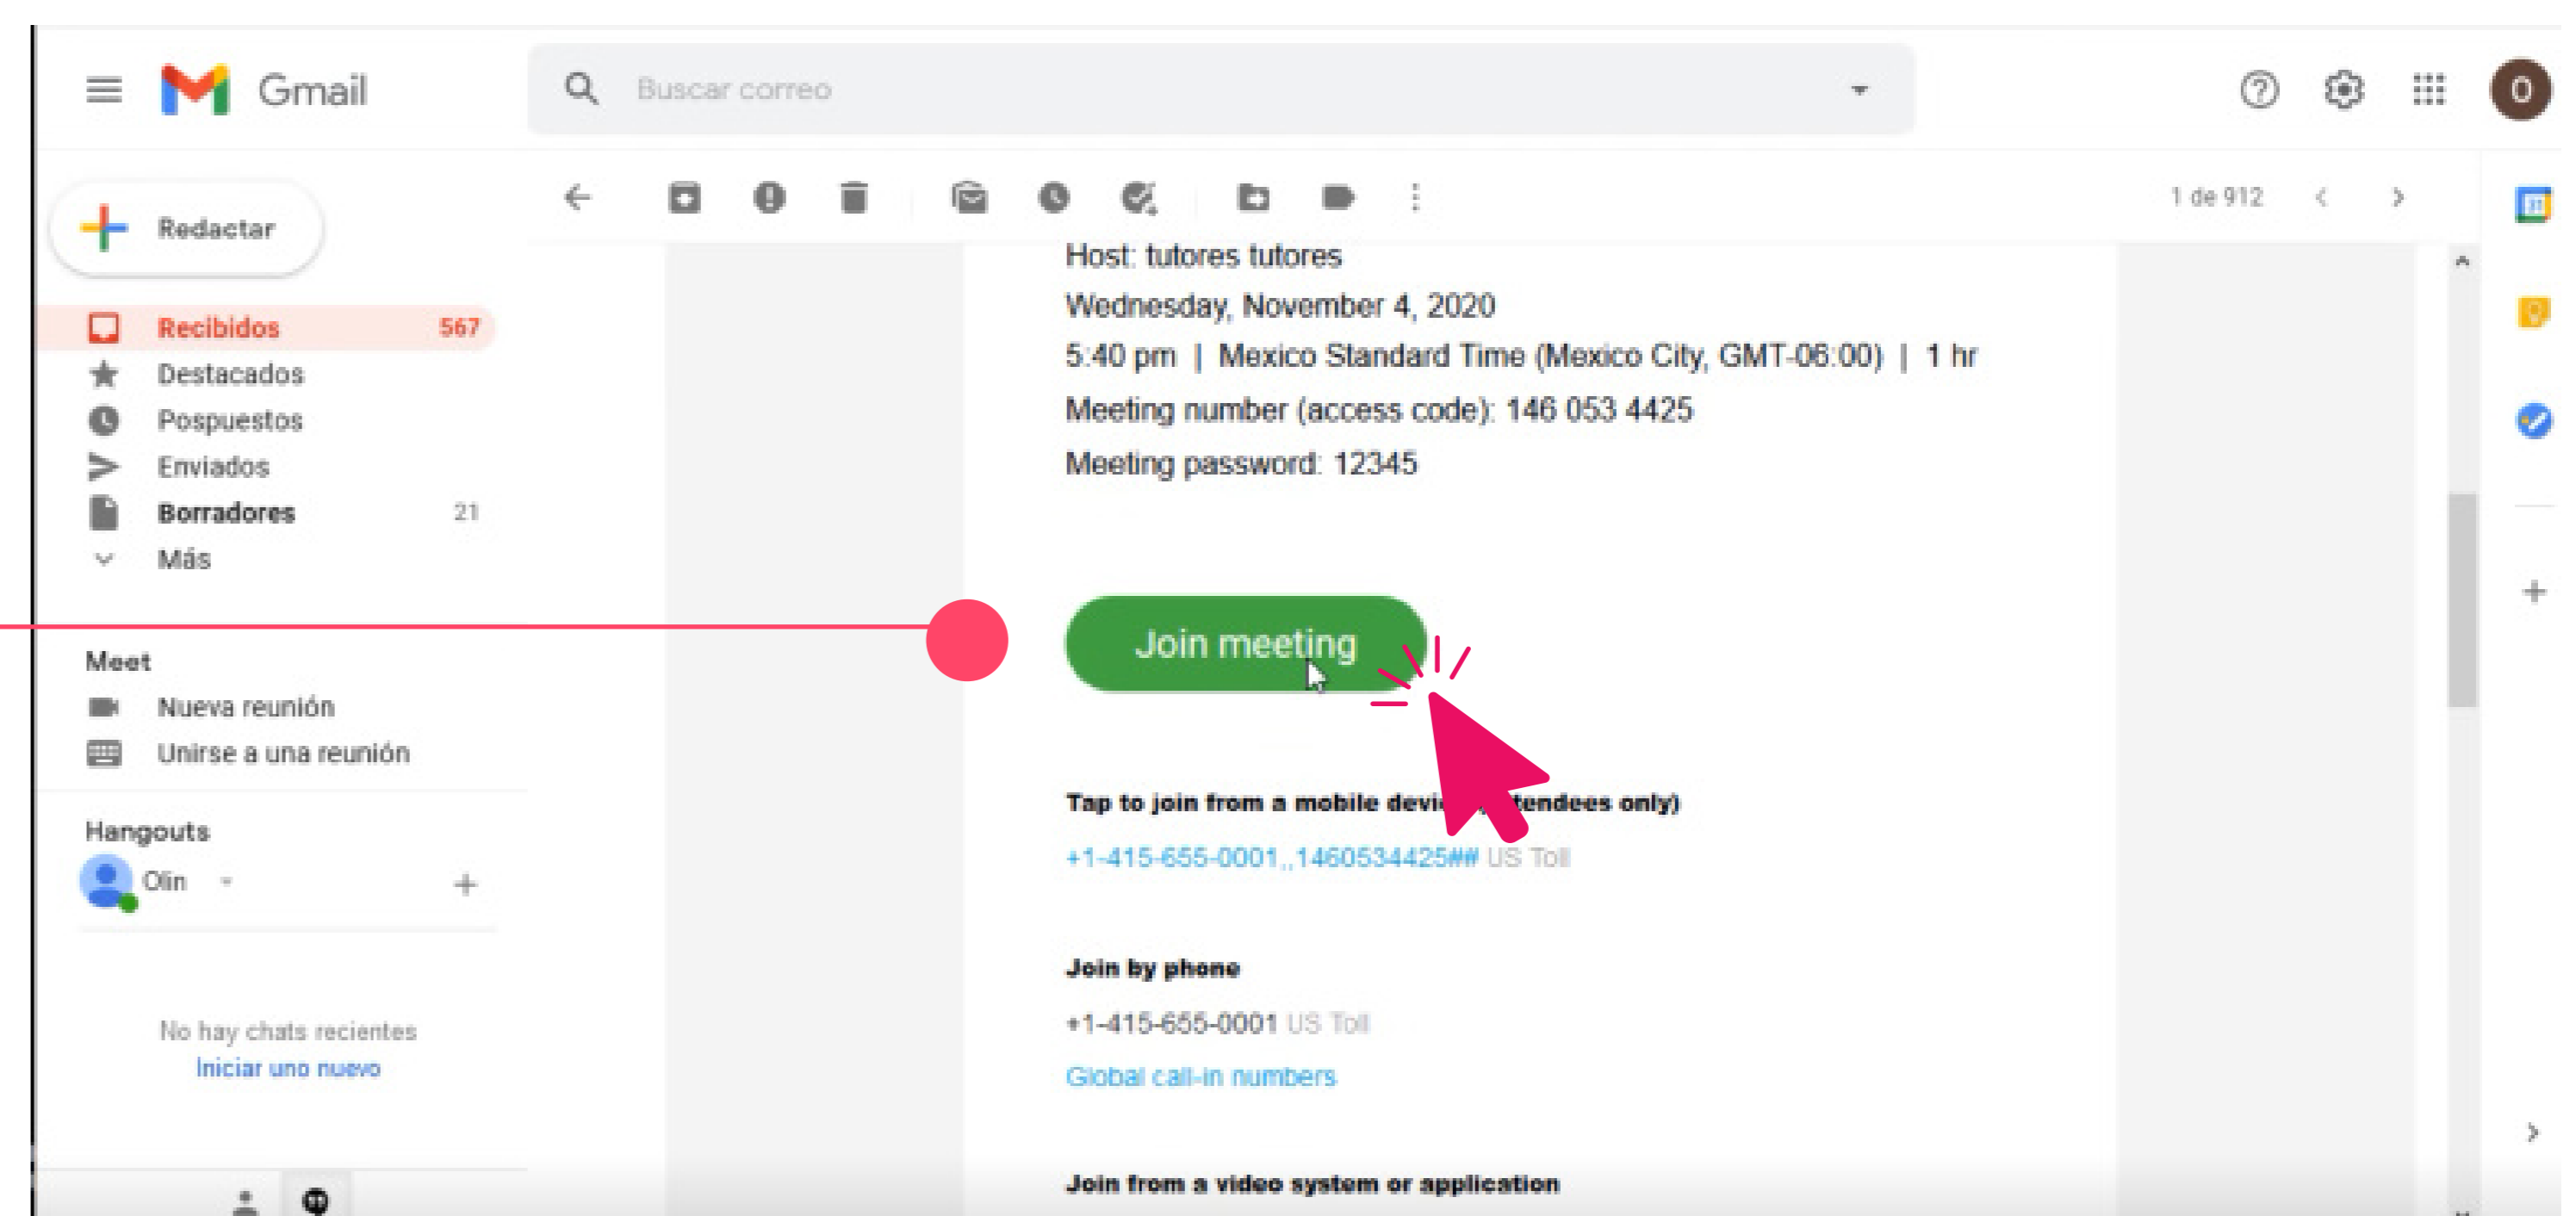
Gmail

Buscar correo

O

Redactar

Recibidos 567
Destacados
Pospuestos
Enviados
Borradores 21
Más

Meet
Nueva reunión
Unirse a una reunión

Hangouts
Olin

No hay chats recientes
Iniciar uno nuevo

1 de 912

Host: tutores tutores
Wednesday, November 4, 2020
5:40 pm | Mexico Standard Time (Mexico City, GMT-06:00) | 1 hr
Meeting number (access code): 146 053 4425
Meeting password: 12345

Join meeting

Tap to join from a mobile devi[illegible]tendees only)
+1-415-655-0001,,1460534425## US Toll

Join by phone
+1-415-655-0001 US Toll
Global call-in numbers

Join from a video system or application